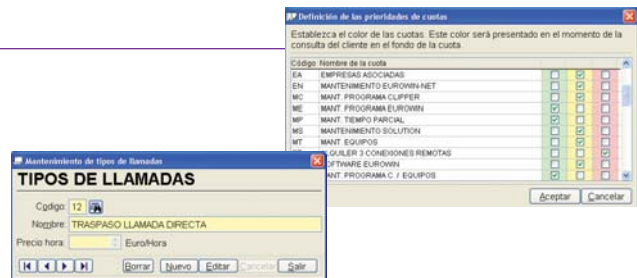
Definición de las prioridades de cuotas

Establezca el color de las cuotas. Este color será presentado en el momento de la consulta del cliente en el fondo de la cuota.

| Código | Nombre de la cuota |
|---|---|
| EA | EMPRESAS ASOCIADAS |
| EN | MANTENIMIENTO EUROWIN-NET |
| MC | MANT. PROGRAMA CLIPPER |
| ME | MANT. PROGRAMA EUROWIN |
| MP | MANT. TIEMPO PARCIAL |
| MS | MANTENIMIENTO SOLUTION |
| MT | MANT. EQUIPOS |
| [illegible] | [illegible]QUILER 3 CONEXIONES REMOTAS |
| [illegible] | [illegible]OFTWARE EUROWIN |
| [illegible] | MANT. PROGRAMA C. / EQUIPOS |

Aceptar Cancelar

Mantenimiento de tipos de llamadas

TIPOS DE LLAMADAS

Código: 12

Nombre: TRASPASO LLAMADA DIRECTA

Precio hora: Euro/Hora

Borrar Nuevo Editar Cancelar Salir